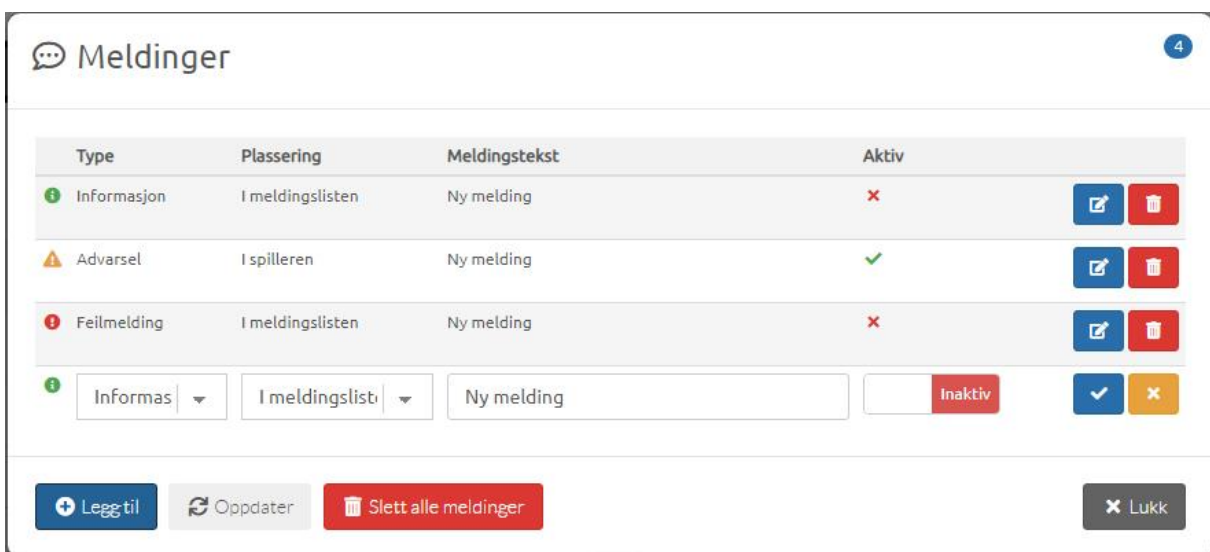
Meldinger

4

| Type | Plassering | Meldingstekst | Aktiv |
|---|---|---|---|
| Informasjon | I meldingslisten | Ny melding | ✕ |
| Advarsel | I spilleren | Ny melding | ✓ |
| Feilmelding | I meldingslisten | Ny melding | ✕ |
| Informas | I meldingslist | Ny melding | Inaktiv |

Legg til
Oppdater
Slett alle meldinger
Lukk